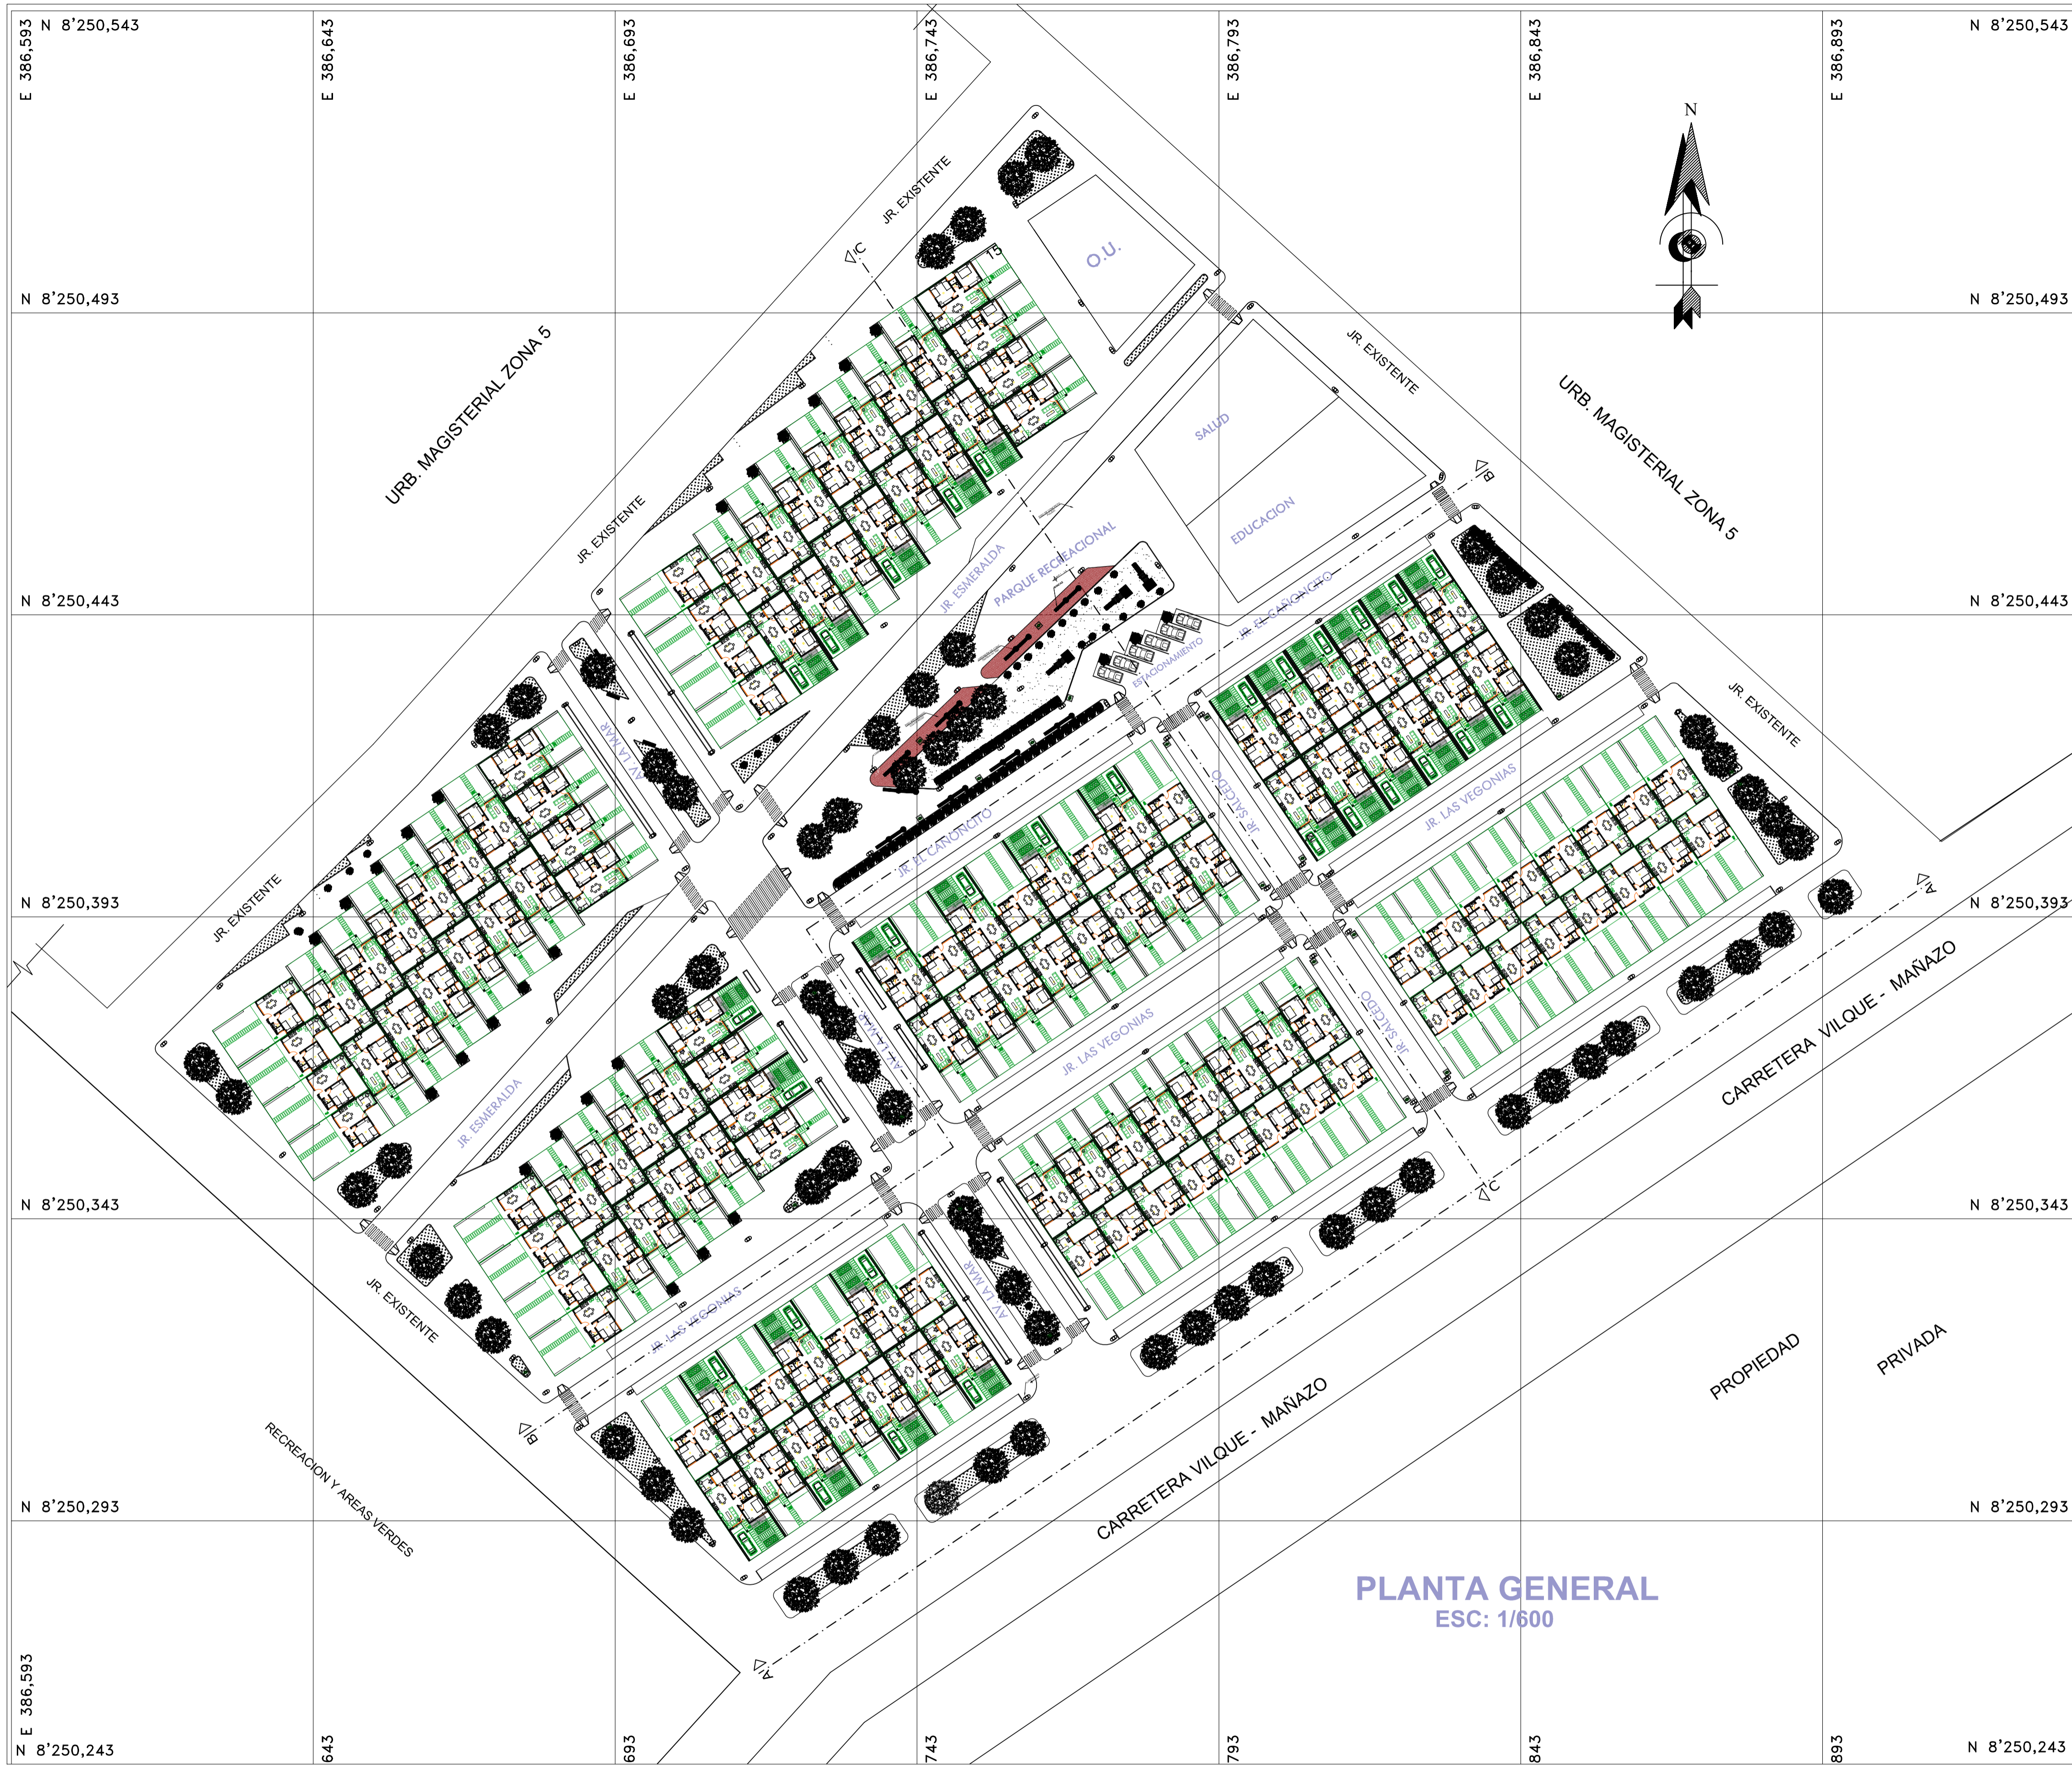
E 386,593 N 8'250,543
E 386,643
E 386,693
E 386,743
E 386,793
E 386,843
E 386,893
N 8'250,543

N

N 8'250,493
N 8'250,493

JR. EXISTENTE
O.U.
URB. MAGISTERIAL ZONA 5
JR. EXISTENTE
SALUD
URB. MAGISTERIAL ZONA 5
EDUCACION
JR. EXISTENTE
JR. ESMERALDA
PARQUE RECREACIONAL
JR. EL CAÑONCITO
ESTACIONAMIENTO

N 8'250,443
N 8'250,443

AV. LA MAR
JR. EXISTENTE
JR. SALCEDO
JR. LAS VEGONIAS
JR. EL CAÑONCITO
JR. EXISTENTE

N 8'250,393
N 8'250,393

AV. LA MAR
JR. LAS VEGONIAS
JR. SALCEDO
CARRETERA VILQUE - MAÑAZO
JR. ESMERALDA

N 8'250,343
N 8'250,343

JR. EXISTENTE
AV. LA MAR
JR. LAS VEGONIAS
PROPIEDAD
PRIVADA
RECREACION Y AREAS VERDES
CARRETERA VILQUE - MAÑAZO

N 8'250,293
N 8'250,293

PLANTA GENERAL
ESC: 1/600

E 386,593
N 8'250,243
643
693
743
793
843
893
N 8'250,243